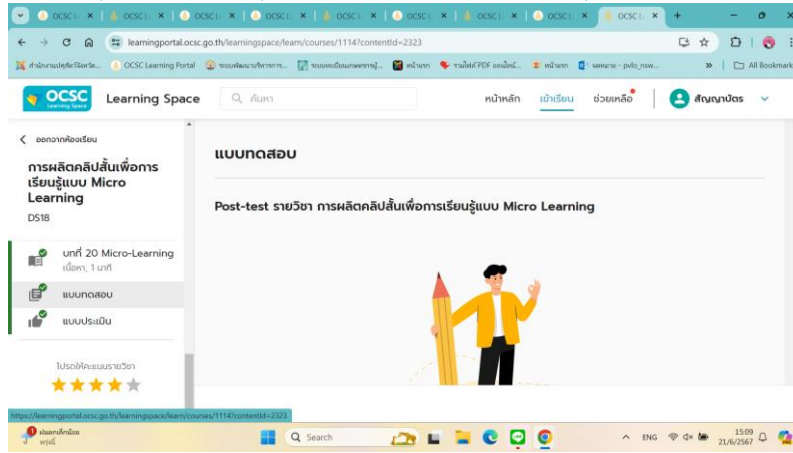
OCSC L × | OCSC L × | OCSC L × | OCSC L × | OCSC L × | OCSC L × | OCSC L × | OCSC L × | OCSC L × | +

learningportal.ocsc.go.th/learningspace/learn/courses/1114?contentId=2323

สำนักงานปลัดกระทรวง... | OCSC Learning Portal | ระบบพัฒนาบริหาร... | ระบบทะเบียนเกษตรกรฐ... | หน้าแรก | รวมไฟล์ PDF ออนไลน์... | หน้าแรก | จดหมาย - pvlo_nsw... | » | All Bookmarks

OCSC Learning Space | Learning Space | ค้นหา | หน้าหลัก | เข้าเรียน | ช่วยเหลือ | สัญญาบัตร

ออกจากห้องเรียน

การผลิตคลิปสั้นเพื่อการเรียนรู้แบบ Micro Learning

DS18

บทที่ 20 Micro-Learning
เนื้อหา, 1 นาที

แบบทดสอบ

แบบประเมิน

โปรดให้คะแนนรายวิชา

แบบทดสอบ

Post-test รายวิชา การผลิตคลิปสั้นเพื่อการเรียนรู้แบบ Micro Learning

https://learningportal.ocsc.go.th/learningspace/learn/courses/1114?contentId=2323

ฝนตกเล็กน้อย พรุ่งนี้ | Search | ENG | 15:09 21/6/2567